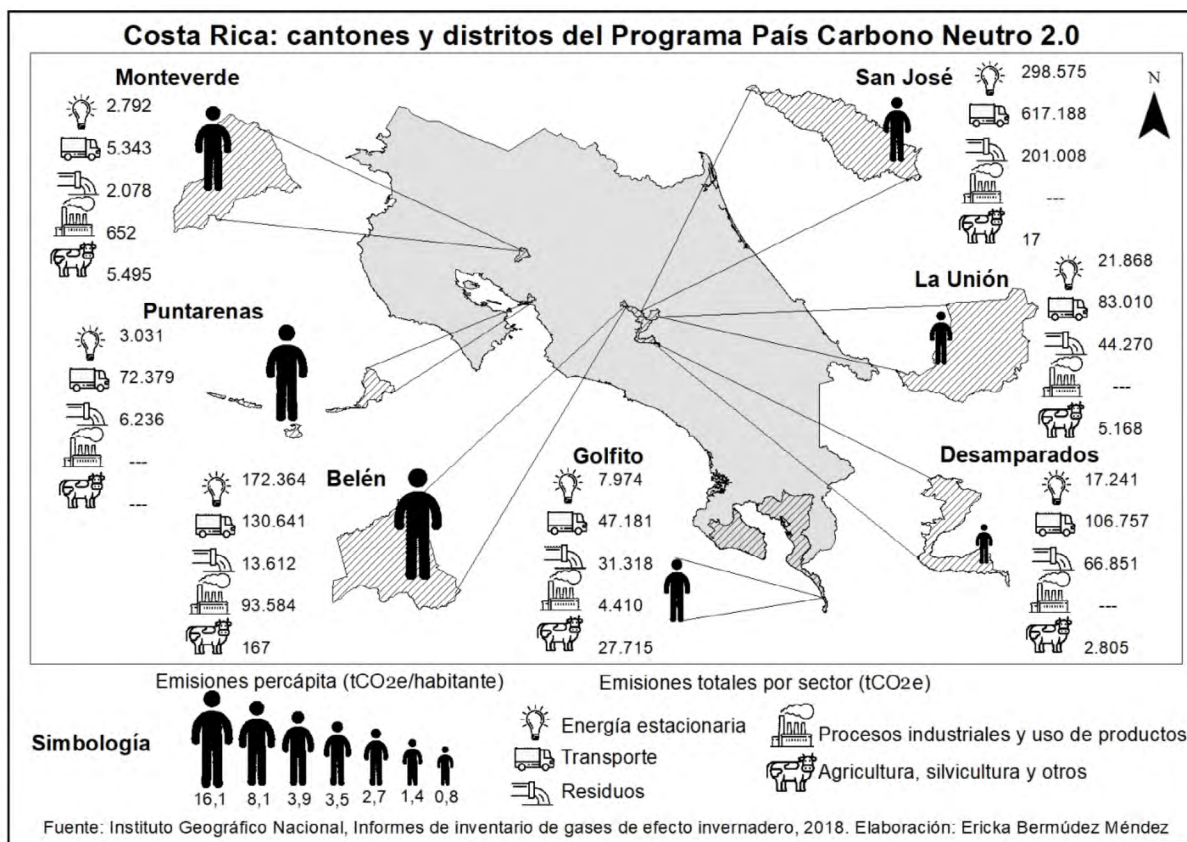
Costa Rica: cantones y distritos del Programa País Carbono Neutro 2.0

N

Monteverde
2.792
5.343
2.078
652
5.495

San José
298.575
617.188
201.008
---
17

La Unión
21.868
83.010
44.270
---
5.168

Puntarenas
3.031
72.379
6.236
---
---

Belén
172.364
130.641
13.612
93.584
167

Golfito
7.974
47.181
31.318
4.410
27.715

Desamparados
17.241
106.757
66.851
---
2.805

Simbología

Emisiones percápita ($tCO_2e$/habitante)
16,1 8,1 3,9 3,5 2,7 1,4 0,8

Emisiones totales por sector ($tCO_2e$)
Energía estacionaria
Transporte
Residuos
Procesos industriales y uso de productos
Agricultura, silvicultura y otros

Fuente: Instituto Geográfico Nacional, Informes de inventario de gases de efecto invernadero, 2018. Elaboración: Ericka Bermúdez Méndez